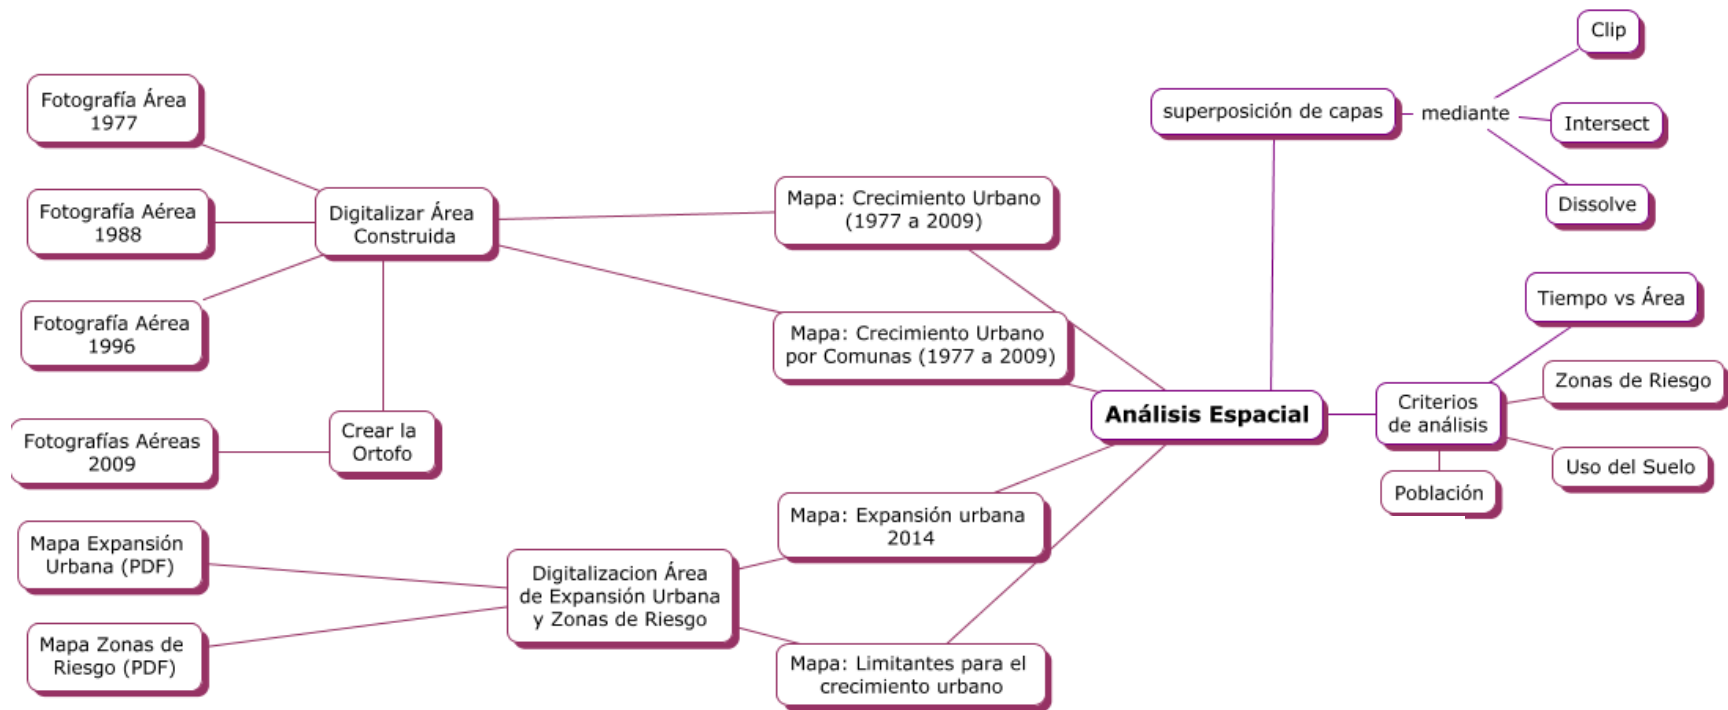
Fotografía Área 1977

Fotografía Aérea 1988

Fotografía Aérea 1996

Digitalizar Área Construida

Fotografías Aéreas 2009

Crear la Ortofo

Mapa Expansión Urbana (PDF)

Mapa Zonas de Riesgo (PDF)

Digitalizacion Área de Expansión Urbana y Zonas de Riesgo

Mapa: Crecimiento Urbano (1977 a 2009)

Mapa: Crecimiento Urbano por Comunas (1977 a 2009)

Mapa: Expansión urbana 2014

Mapa: Limitantes para el crecimiento urbano

Análisis Espacial

superposición de capas

mediante

Clip

Intersect

Dissolve

Criterios de análisis

Tiempo vs Área

Zonas de Riesgo

Uso del Suelo

Población